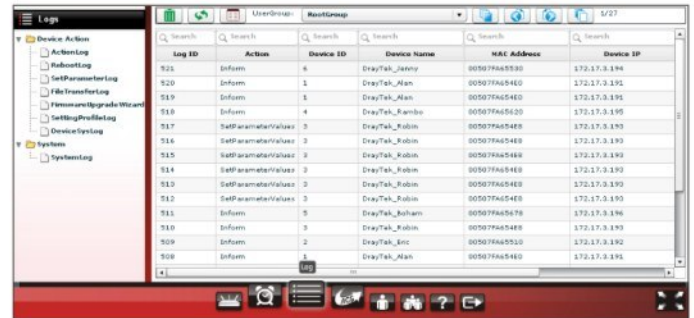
Logs

Device Action
ActionLog
RebootLog
SetParameterLog
FileTransferLog
FirmwareUpgradeWizard
SettingProfileLog
DeviceSysLog
System
SystemLog

UserGroup: RootGroup

1/27

| Log ID | Action | Device ID | Device Name | MAC Address | Device IP |
|---|---|---|---|---|---|
| 521 | Inform | 6 | DrayTek_Jenny | 00507FA65530 | 172.17.3.194 |
| 520 | Inform | 1 | DrayTek_Alan | 00507FA654E0 | 172.17.3.191 |
| 519 | Inform | 1 | DrayTek_Alan | 00507FA654E0 | 172.17.3.191 |
| 518 | Inform | 4 | DrayTek_Rambo | 00507FA65620 | 172.17.3.195 |
| 517 | SetParameterValues | 3 | DrayTek_Robin | 00507FA654E8 | 172.17.3.193 |
| 516 | SetParameterValues | 3 | DrayTek_Robin | 00507FA654E8 | 172.17.3.193 |
| 515 | SetParameterValues | 3 | DrayTek_Robin | 00507FA654E8 | 172.17.3.193 |
| 514 | SetParameterValues | 3 | DrayTek_Robin | 00507FA654E8 | 172.17.3.193 |
| 513 | SetParameterValues | 3 | DrayTek_Robin | 00507FA654E8 | 172.17.3.193 |
| 512 | SetParameterValues | 3 | DrayTek_Robin | 00507FA654E8 | 172.17.3.193 |
| 511 | Inform | 5 | DrayTek_Boham | 00507FA65678 | 172.17.3.196 |
| 510 | Inform | 3 | DrayTek_Robin | 00507FA654E8 | 172.17.3.193 |
| 509 | Inform | 2 | DrayTek_Eric | 00507FA65510 | 172.17.3.192 |
| 508 | Inform | 1 | DrayTek_Alan | 00507FA654E0 | 172.17.3.191 |

Log